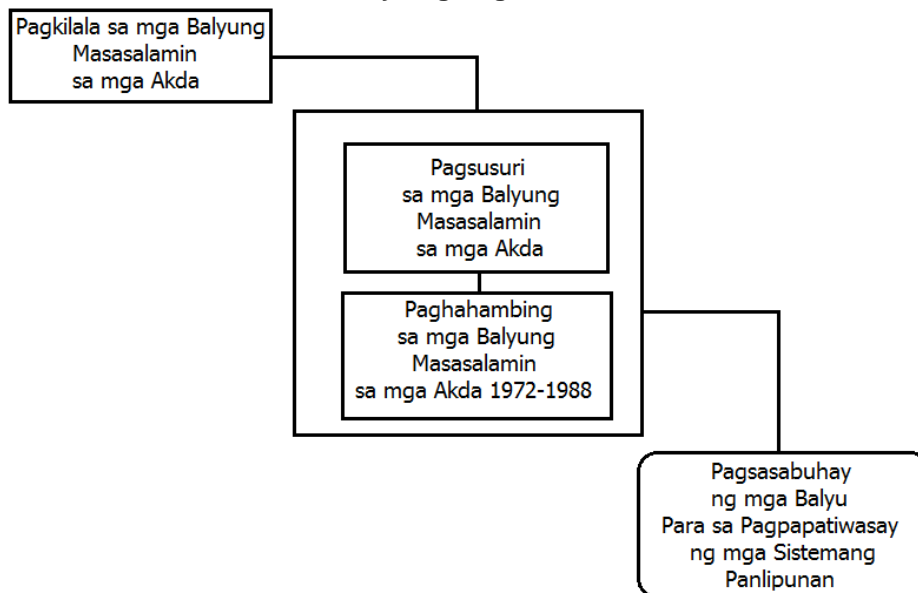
Pagkilala sa mga Balyung Masasalamin sa mga Akda

Pagsusuri sa mga Balyung Masasalamin sa mga Akda

Paghahambing sa mga Balyung Masasalamin sa mga Akda 1972-1988

Pagsasabuhay ng mga Balyu Para sa Pagpapatiwasay ng mga Sistemang Panlipunan